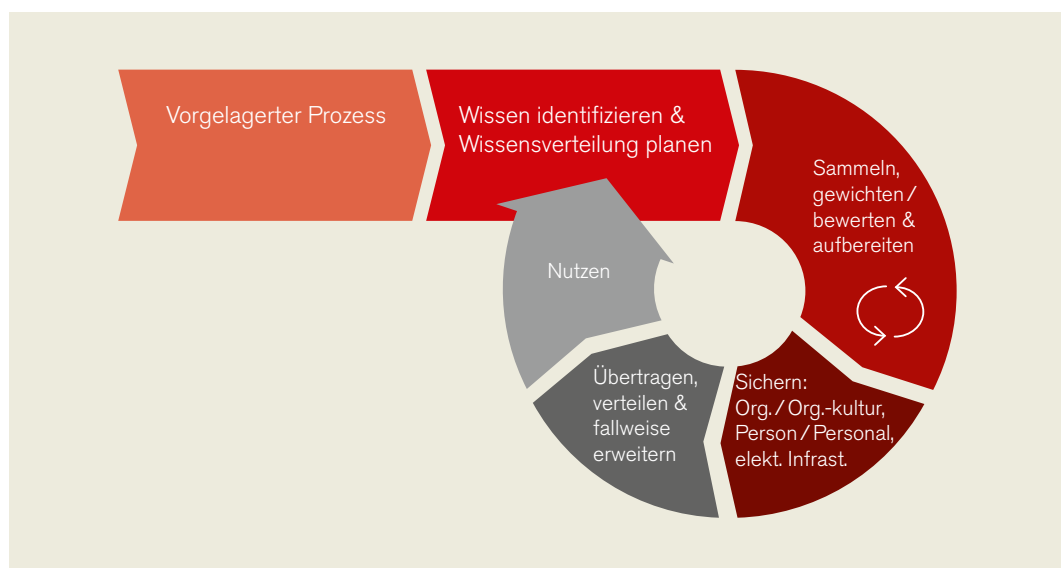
Vorgelagerter Prozess

Wissen identifizieren & Wissensverteilung planen

Sammeln, gewichten / bewerten & aufbereiten

Sichern: Org. / Org.-kultur, Person / Personal, elekt. Infrast.

Übertragen, verteilen & fallweise erweitern

Nutzen